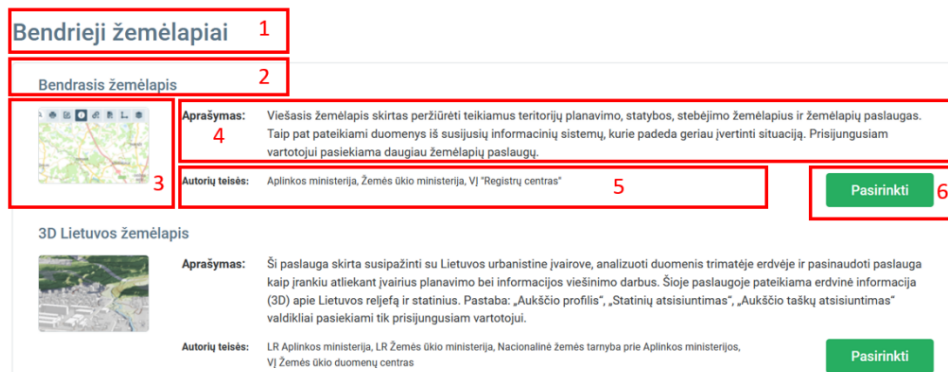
Bendrieji žemėlapiai 1

Bendrasis žemėlapis 2

3

Aprašymas: 4 Viešasis žemėlapis skirtas peržiūrėti teikiamus teritorijų planavimo, statybos, stebėjimo žemėlapius ir žemėlapių paslaugas. Taip pat pateikiami duomenys iš susijusių informacinių sistemų, kurie padeda geriau įvertinti situaciją. Prisijungusiam vartotojui pasiekiama daugiau žemėlapių paslaugų.

Autorių teisės: Aplinkos ministerija, Žemės ūkio ministerija, VĮ "Registrų centras" 5

Pasirinkti 6

3D Lietuvos žemėlapis

Aprašymas: Ši paslauga skirta susipažinti su Lietuvos urbanistine įvairove, analizuoti duomenis trimatėje erdvėje ir pasinaudoti paslauga kaip įrankiu atliekant įvairius planavimo bei informacijos viešinimo darbus. Šioje paslaugoje pateikiama erdvinė informacija (3D) apie Lietuvos reljefą ir statinius. Pastaba: „Aukščio profilis", „Statinių atsisiuntimas", „Aukščio taškų atsisiuntimas" valdikliai pasiekiami tik prisijungusiam vartotojui.

Autorių teisės: LR Aplinkos ministerija, LR Žemės ūkio ministerija, Nacionalinė žemės tarnyba prie Aplinkos ministerijos, VĮ Žemės ūkio duomenų centras

Pasirinkti